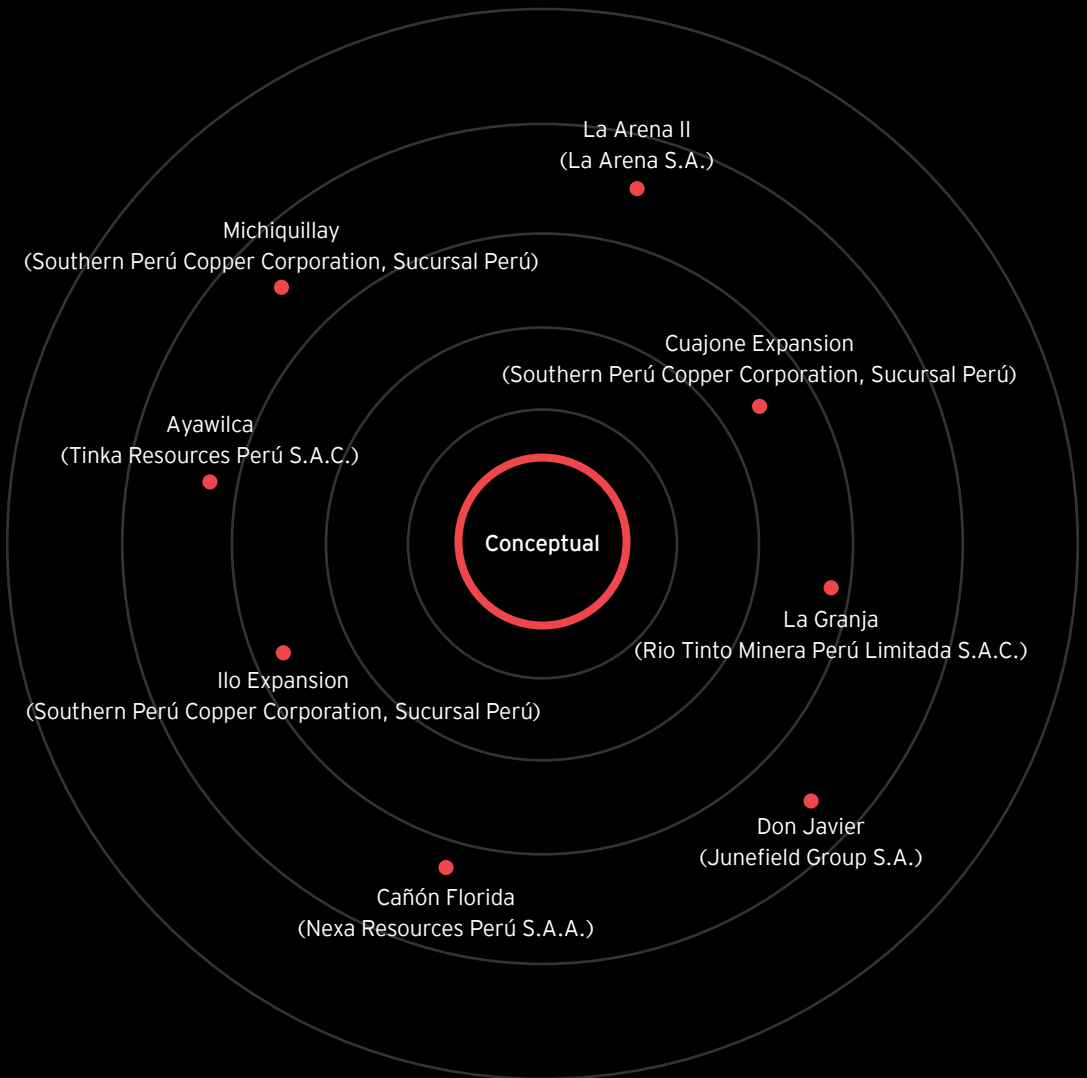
La Arena II
(La Arena S.A.)

Michiquillay
(Southern Perú Copper Corporation, Sucursal Perú)

Cuajone Expansion
(Southern Perú Copper Corporation, Sucursal Perú)

Ayawilca
(Tinka Resources Perú S.A.C.)

Conceptual

La Granja
(Rio Tinto Minera Perú Limitada S.A.C.)

Ilo Expansion
(Southern Perú Copper Corporation, Sucursal Perú)

Don Javier
(Junefield Group S.A.)

Cañón Florida
(Nexa Resources Perú S.A.A.)